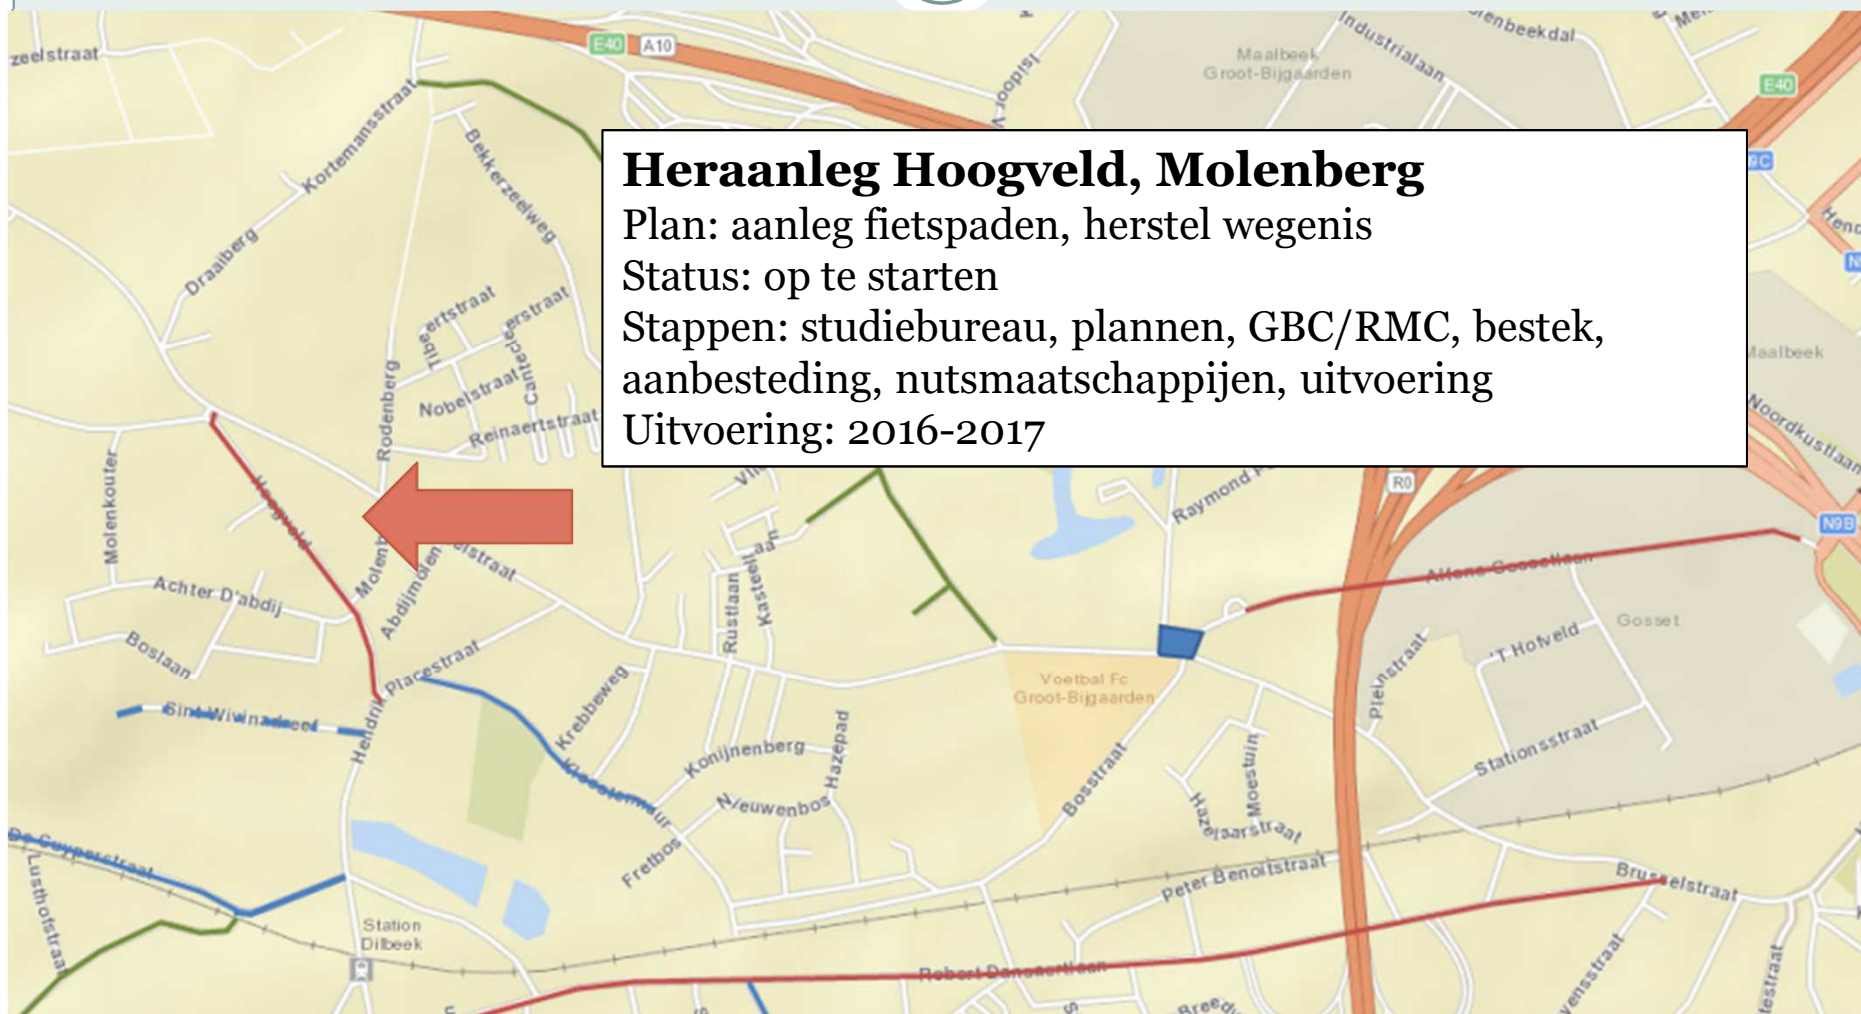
**Heraanleg Hoogveld, Molenberg**
Plan: aanleg fietspaden, herstel wegenis
Status: op te starten
Stappen: studiebureau, plannen, GBC/RMC, bestek, aanbesteding, nutsmaatschappijen, uitvoering
Uitvoering: 2016-2017

zeelstraat
E40
A10
Isidoor
Maalbeek
Groot-Bijgaarden
Industrialaan
enbeekdal
E40
Kortemansstraat
Bekkerzeelweg
Draaiberg
Tibeertstraat
Nobelstraat
Cantecleerstraat
Reinaertstraat
Rodenberg
Molenkouter
Hoogveld
Molenberg
Abdijmolen
straat
Achter D'abdij
Boslaan
Sint-Wivinadreef
Hendrik
Placestraat
Rustlaan
Kasteellaan
Krebbeweg
Konijnenberg
Hazepad
Kroosenhof
Nieuwenbos
Fretbos
Raymond
R0
Voetbal Fc
Groot-Bijgaarden
Bosstraat
Moestuin
Hazelaarstraat
Peter Benoitstraat
Pleinstraat
'T Hofveld
Gosset
Stationsstraat
Brusselstraat
Maalbeek
Noordkustlaan
N9B
Alfons Gosset
De Cuyperstraat
Lusthofstraat
Station
Dilbeek
Robert Dansaertlaan
Breed